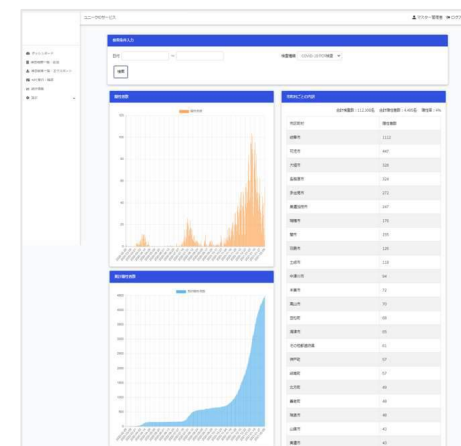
ユニークなサービス

マスター管理者 ログアウト

ダッシュボード

検索条件入力

日付

～

検索

陽性者数

累計陽性者数

市町村ごとの内訳

市区町村

陽性者数

仙台市

1112

石巻市

名取市

多賀城市

大崎市

塩竈市

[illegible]